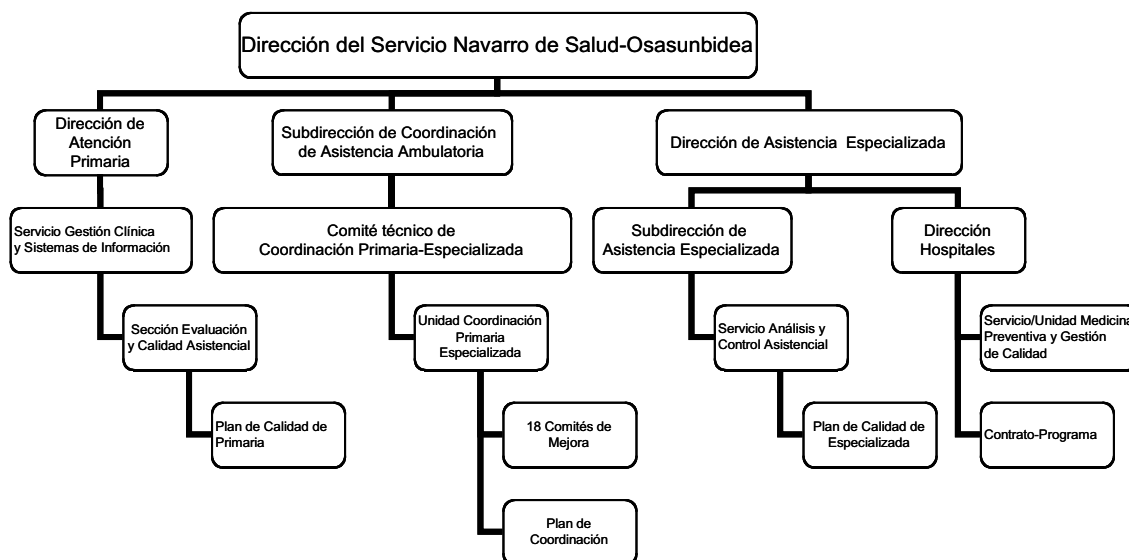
Dirección del Servicio Navarro de Salud-Osasunbidea

Dirección de Atención Primaria

Servicio Gestión Clínica y Sistemas de Información

Sección Evaluación y Calidad Asistencial

Plan de Calidad de Primaria

Subdirección de Coordinación de Asistencia Ambulatoria

Comité técnico de Coordinación Primaria-Especializada

Unidad Coordinación Primaria Especializada

18 Comités de Mejora

Plan de Coordinación

Dirección de Asistencia Especializada

Subdirección de Asistencia Especializada

Servicio Análisis y Control Asistencial

Plan de Calidad de Especializada

Dirección Hospitales

Servicio/Unidad Medicina Preventiva y Gestión de Calidad

Contrato-Programa